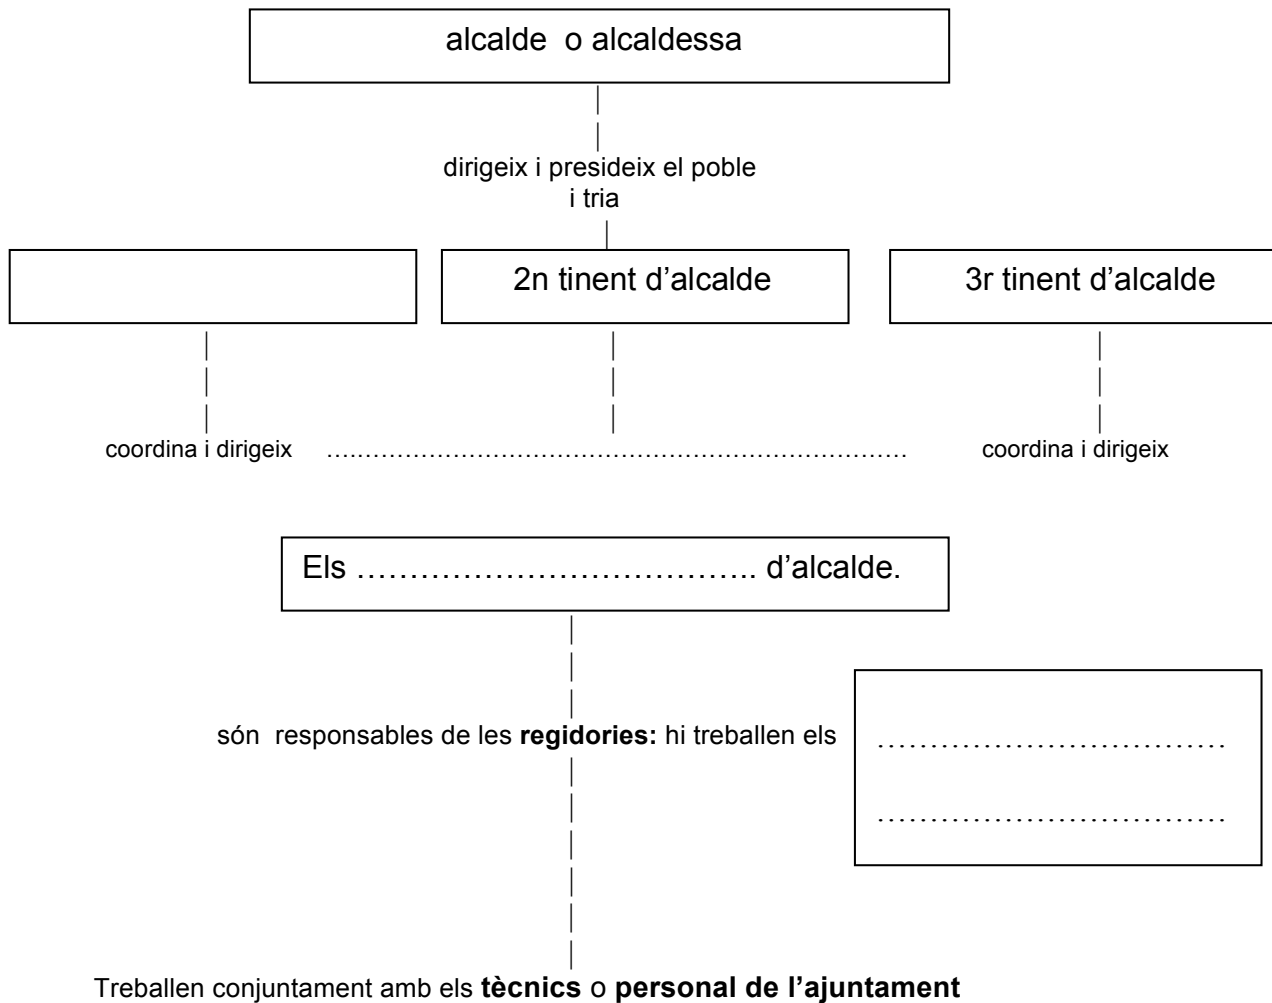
alcalde o alcaldessa

dirigeix i presideix el poble i tria

2n tinent d’alcalde

3r tinent d’alcalde

coordina i dirigeix ……………………………………………………………… coordina i dirigeix

Els ……………………………….. d’alcalde.

són responsables de les **regidories:** hi treballen els

……………………………

……………………………

Treballen conjuntament amb els **tècnics** o **personal de l’ajuntament**